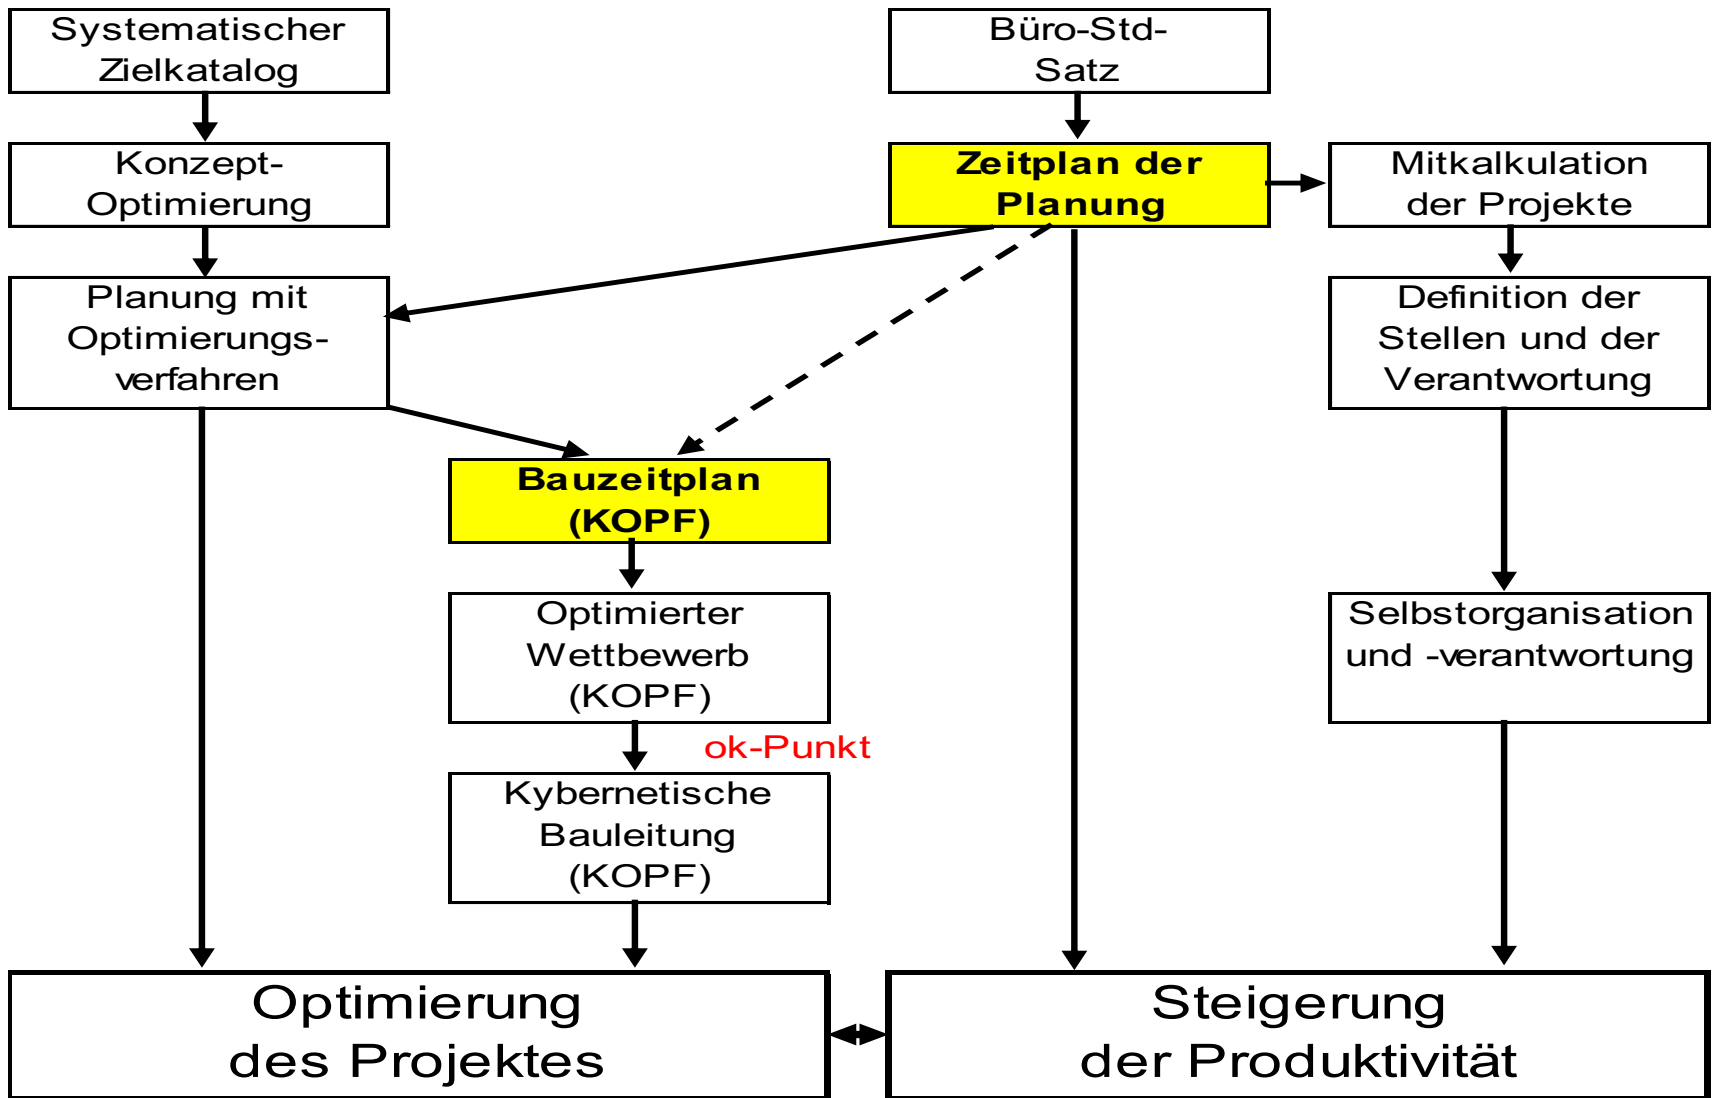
Systematischer Zielkatalog

Büro-Std-Satz

Konzept-Optimierung

Zeitplan der Planung

Mitkalkulation der Projekte

Planung mit Optimierungsverfahren

Definition der Stellen und der Verantwortung

Bauzeitplan (KOPF)

Optimierter Wettbewerb (KOPF)

Selbstorganisation und -verantwortung

ok-Punkt

Kybernetische Bauleitung (KOPF)

Optimierung des Projektes

Steigerung der Produktivität